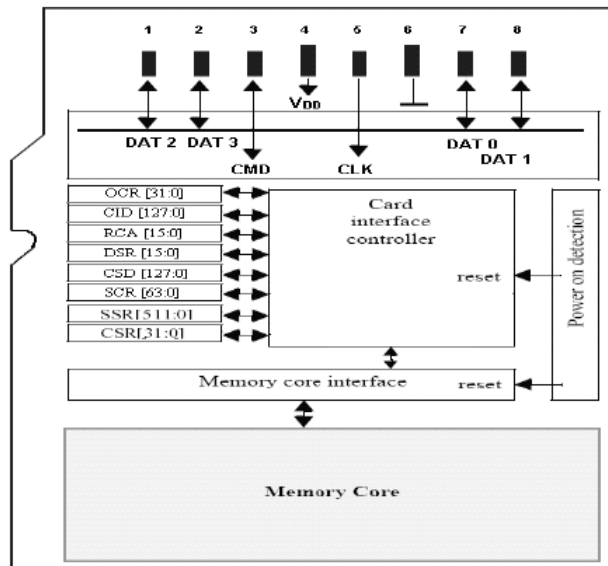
1 2 3 4 5 6 7 8

$V_{DD}$

DAT 2 DAT 3

CMD

CLK

DAT 0

DAT 1

OCR [31:0]

CID [127:0]

RCA [15:0]

DSR [15:0]

CSD [127:0]

SCR [63:0]

SSR[511:0]

CSR[31:0]

Card interface controller

reset

Power on detection

Memory core interface

reset

Memory Core